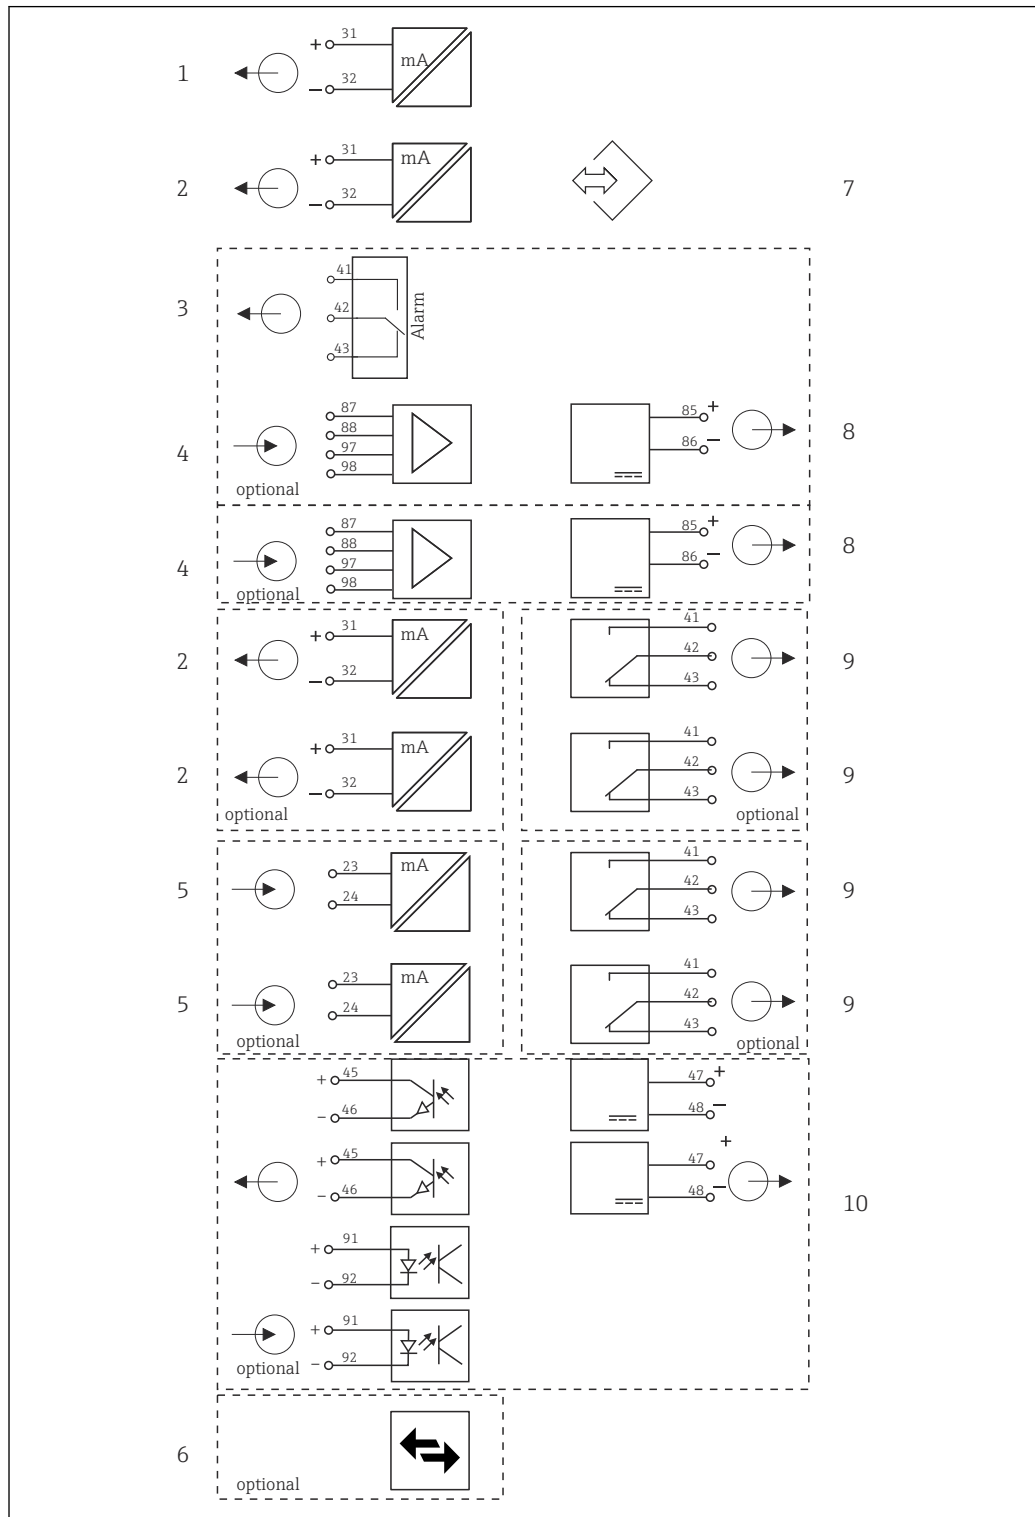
1
+ 31
− 32
mA

2
+ 31
− 32
mA

7

3
41
42
43
Alarm

4
87
88
97
98
optional

85 +
86 −

8

4
87
88
97
98
optional

85 +
86 −

8

2
+ 31
− 32
mA

41
42
43

9

2
+ 31
− 32
mA
optional

41
42
43
optional

9

5
23
24
mA

41
42
43

9

5
23
24
mA
optional

41
42
43
optional

9

+ 45
− 46

47 +
48 −

+ 45
− 46

47 +
48 −

10

+ 91
− 92

+ 91
− 92
optional

6
optional